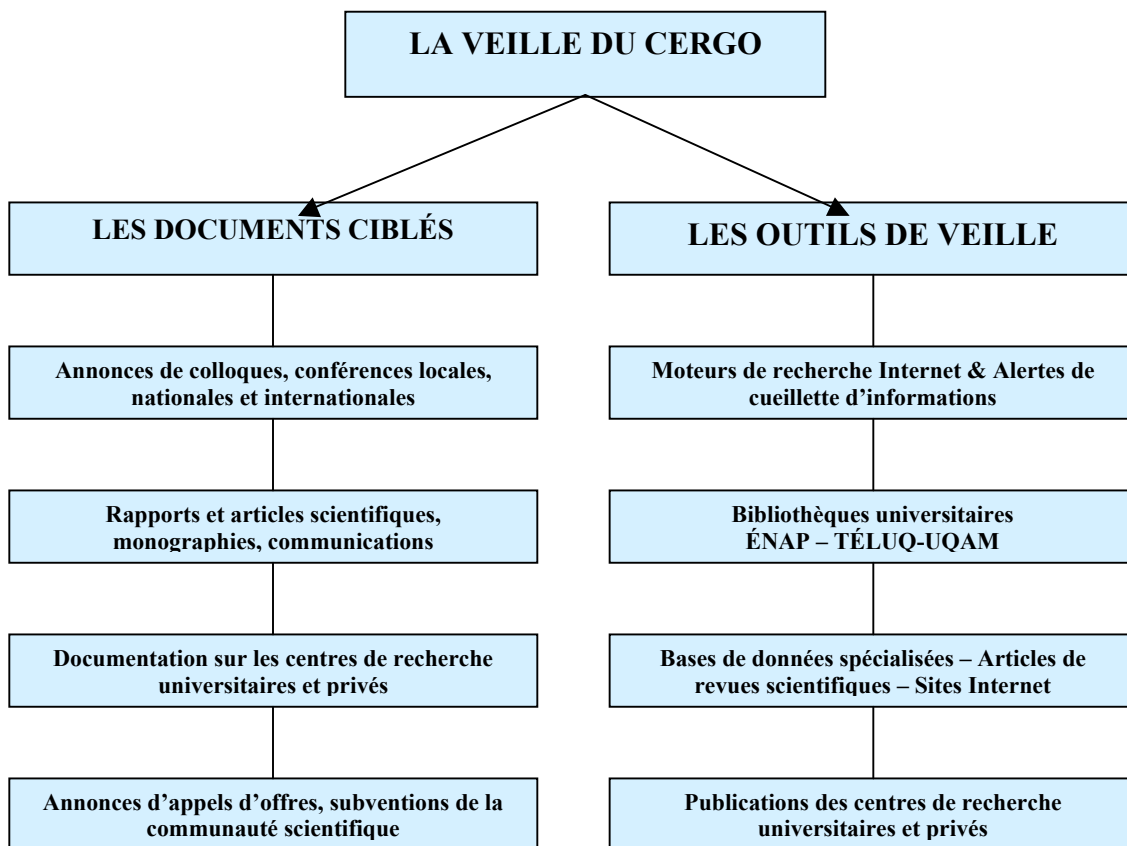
LA VEILLE DU CERGO

LES DOCUMENTS CIBLÉS

Annonces de colloques, conférences locales, nationales et internationales

Rapports et articles scientifiques, monographies, communications

Documentation sur les centres de recherche universitaires et privés

Annonces d'appels d'offres, subventions de la communauté scientifique

LES OUTILS DE VEILLE

Moteurs de recherche Internet & Alertes de cueillette d'informations

Bibliothèques universitaires ÉNAP – TÉLUQ-UQAM

Bases de données spécialisées – Articles de revues scientifiques – Sites Internet

Publications des centres de recherche universitaires et privés